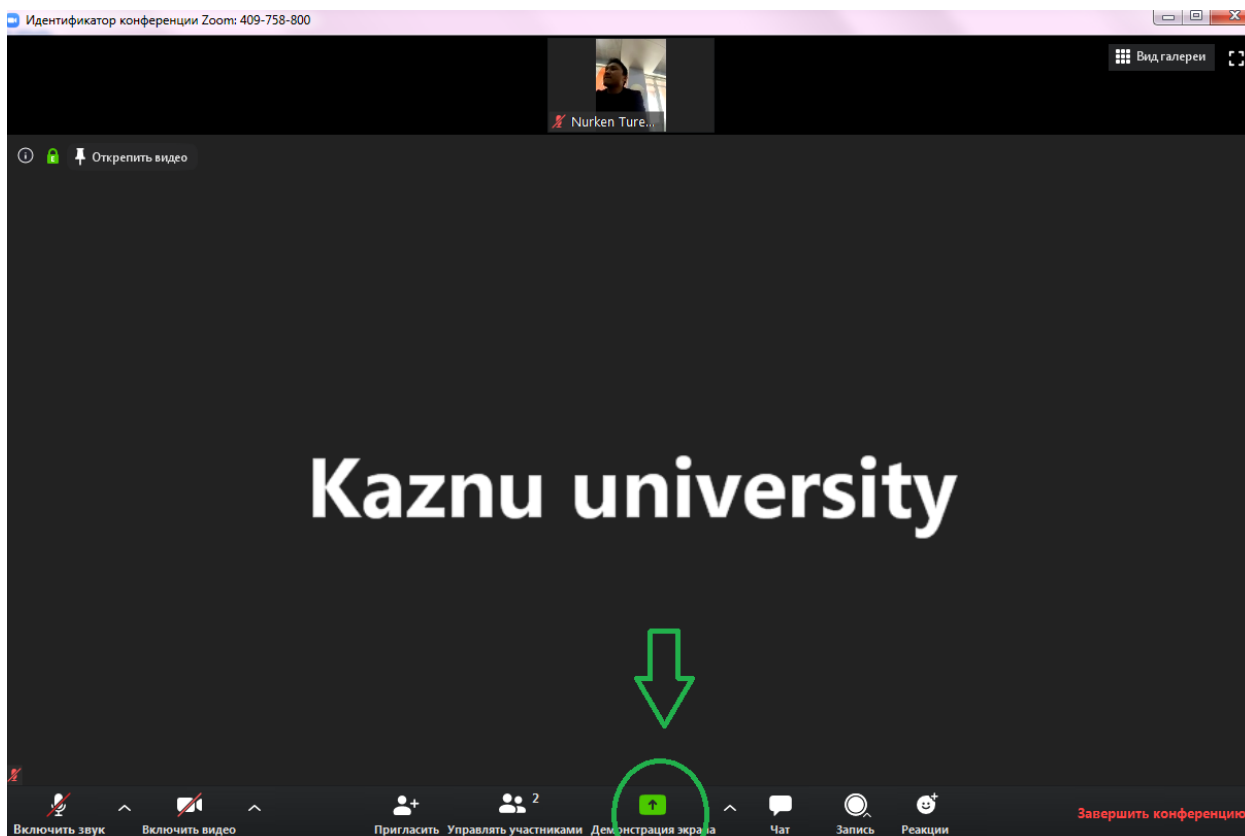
Идентификатор конференции Zoom: 409-758-800

Вид галереи

Nurken Ture...

Открепить видео

Kaznu university

Включить звук
Включить видео
Пригласить
Управлять участниками 2
Демонстрация экрана
Чат
Запись
Реакции
Завершить конференцию